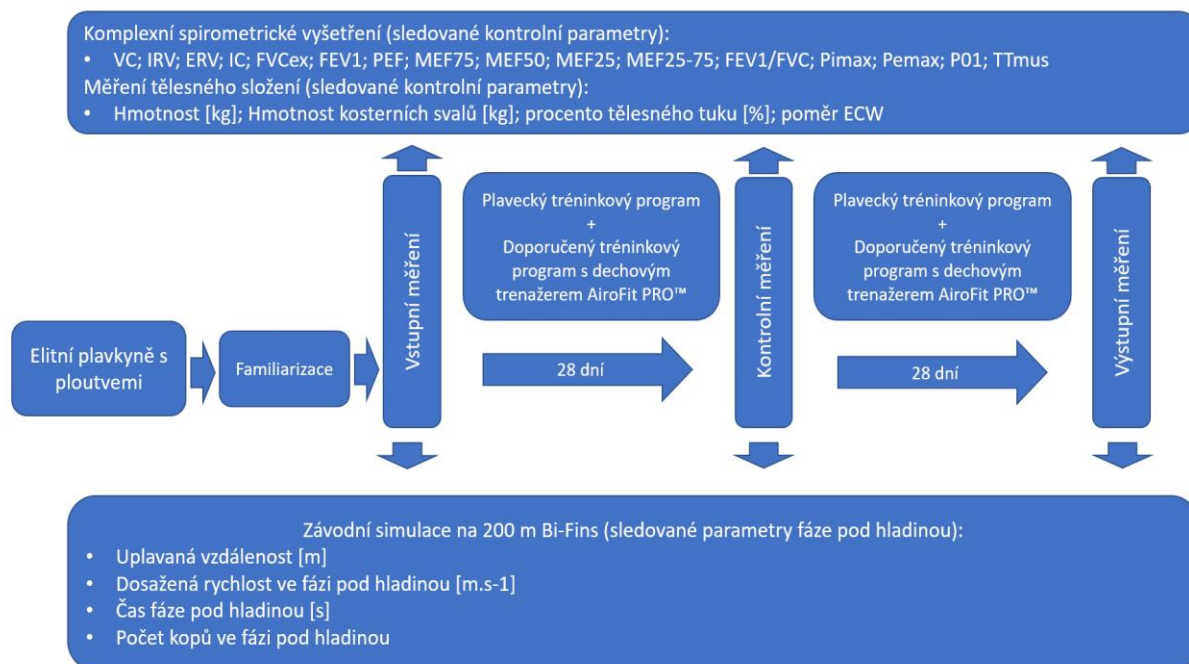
Komplexní spirometrické vyšetření (sledované kontrolní parametry):
• VC; IRV; ERV; IC; FVCex; FEV1; PEF; MEF75; MEF50; MEF25; MEF25-75; FEV1/FVC; Pimax; Pemax; P01; TTmus
Měření tělesného složení (sledované kontrolní parametry):
• Hmotnost [kg]; Hmotnost kosterních svalů [kg]; procento tělesného tuku [%]; poměr ECW

Elitní plavkyně s ploutvemi

Familiarizace

Vstupní měření

Plavecký tréninkový program + Doporučený tréninkový program s dechovým trenažerem AiroFit PRO™

28 dní

Kontrolní měření

Plavecký tréninkový program + Doporučený tréninkový program s dechovým trenažerem AiroFit PRO™

28 dní

Výstupní měření

Závodní simulace na 200 m Bi-Fins (sledované parametry fáze pod hladinou):
• Uplavaná vzdálenost [m]
• Dosažená rychlost ve fázi pod hladinou [m.s-1]
• Čas fáze pod hladinou [s]
• Počet kopů ve fázi pod hladinou